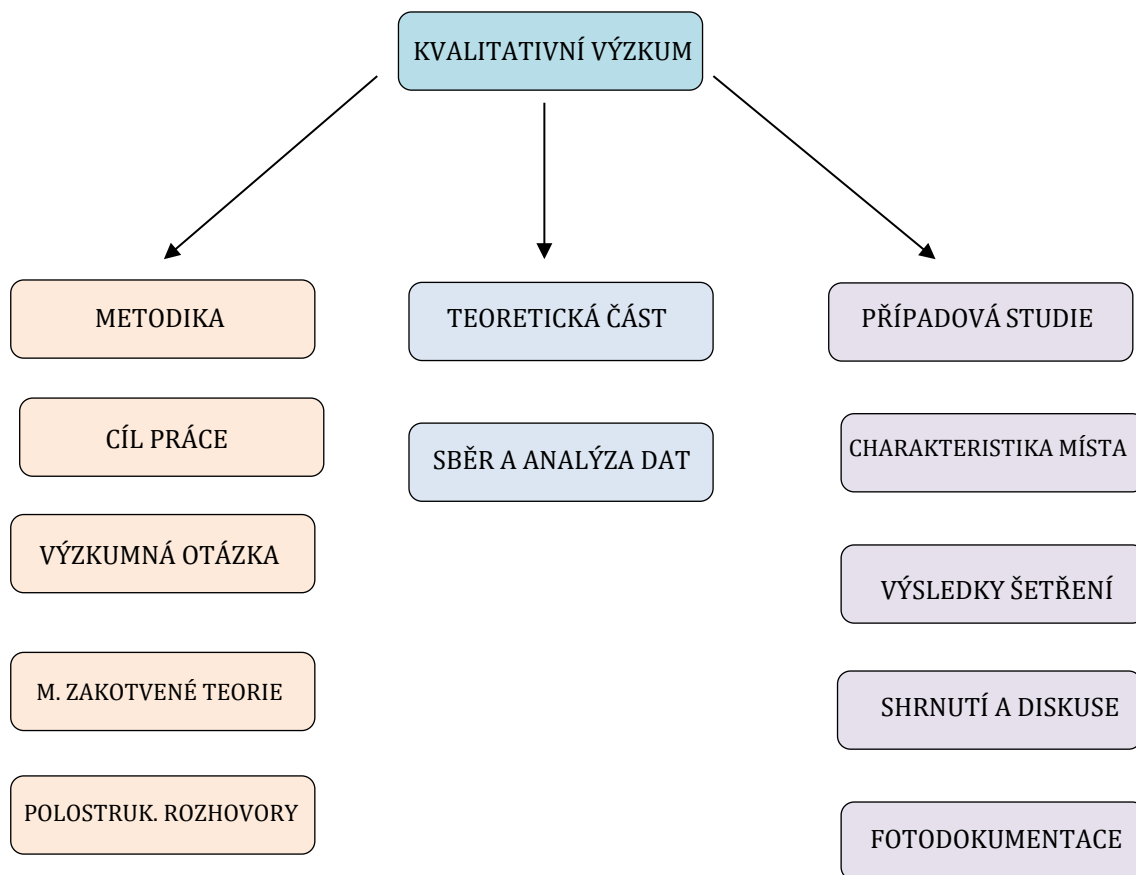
KVALITATIVNÍ VÝZKUM

METODIKA

CÍL PRÁCE

VÝZKUMNÁ OTÁZKA

M. ZAKOTVENÉ TEORIE

POLOSTRUK. ROZHOVORY

TEORETICKÁ ČÁST

SBĚR A ANALÝZA DAT

PŘÍPADOVÁ STUDIE

CHARAKTERISTIKA MÍSTA

VÝSLEDKY ŠETŘENÍ

SHRNUTÍ A DISKUSE

FOTODOKUMENTACE